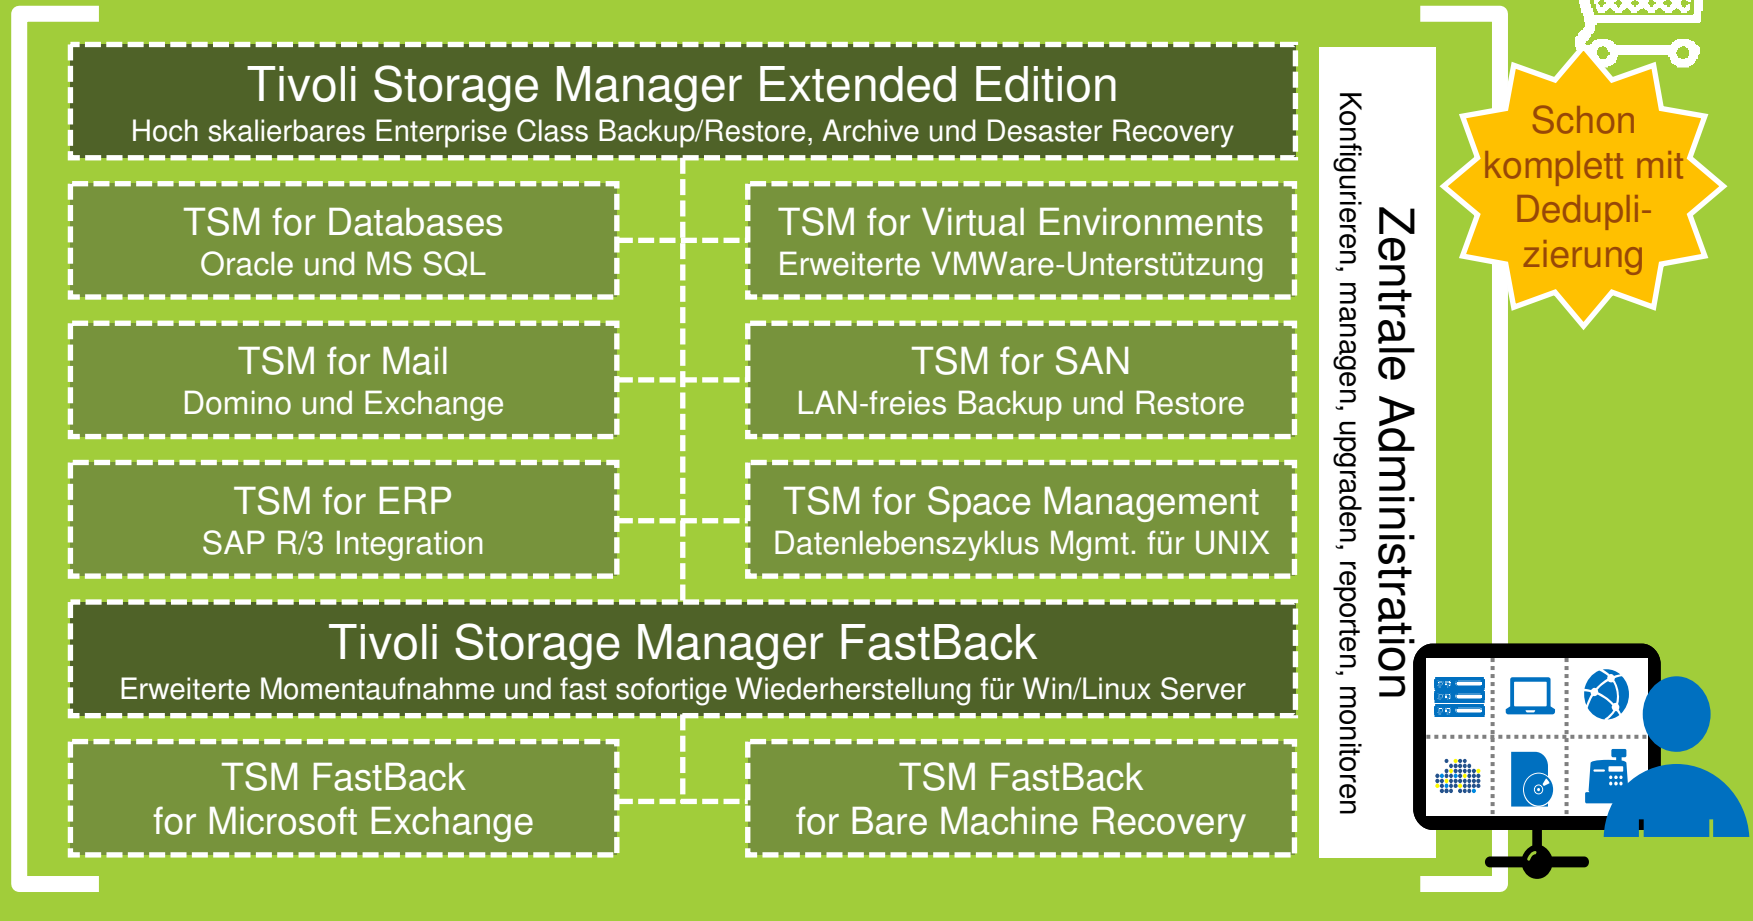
Tivoli Storage Manager Extended Edition
Hoch skalierbares Enterprise Class Backup/Restore, Archive und Desaster Recovery

TSM for Databases
Oracle und MS SQL

TSM for Virtual Environments
Erweiterte VMWare-Unterstützung

TSM for Mail
Domino und Exchange

TSM for SAN
LAN-freies Backup und Restore

TSM for ERP
SAP R/3 Integration

TSM for Space Management
Datenlebenszyklus Mgmt. für UNIX

Tivoli Storage Manager FastBack
Erweiterte Momentaufnahme und fast sofortige Wiederherstellung für Win/Linux Server

TSM FastBack
for Microsoft Exchange

TSM FastBack
for Bare Machine Recovery

Zentrale Administration
Konfigurieren, managen, upgraden, reporten, monitoren

Schon komplett mit Dedupli-zierung